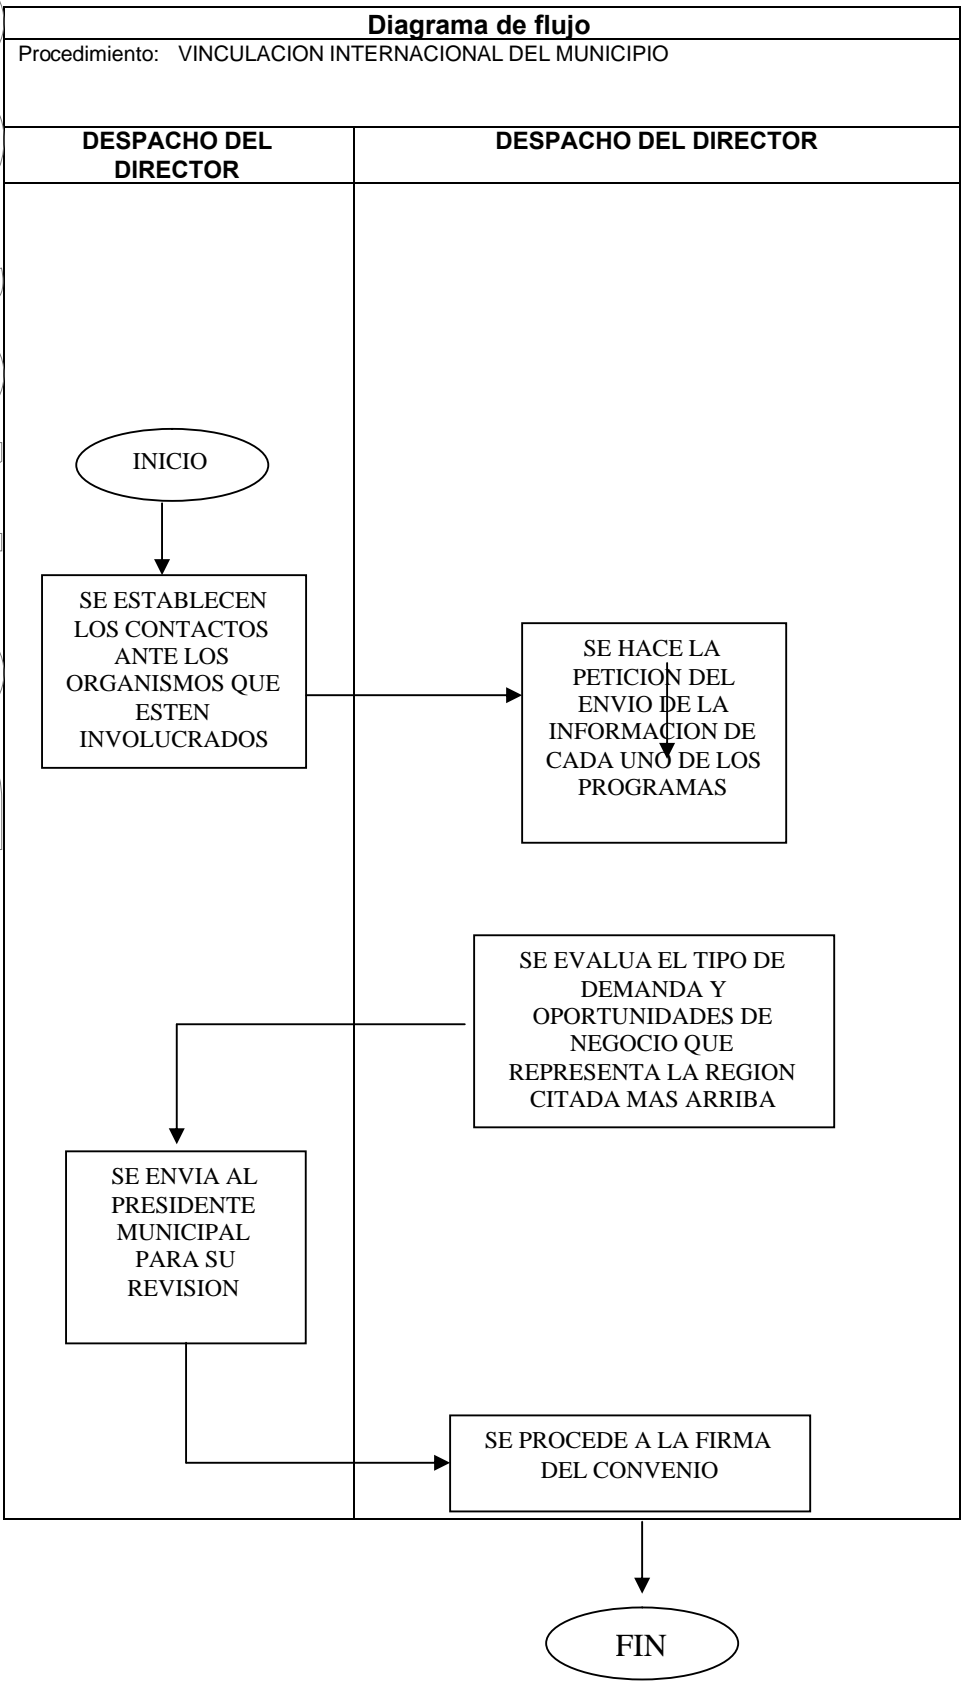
Diagrama de flujo

Procedimiento: VINCULACION INTERNACIONAL DEL MUNICIPIO

DESPACHO DEL DIRECTOR

DESPACHO DEL DIRECTOR

INICIO

SE ESTABLECEN LOS CONTACTOS ANTE LOS ORGANISMOS QUE ESTEN INVOLUCRADOS

SE HACE LA PETICION DEL ENVIO DE LA INFORMACION DE CADA UNO DE LOS PROGRAMAS

SE EVALUA EL TIPO DE DEMANDA Y OPORTUNIDADES DE NEGOCIO QUE REPRESENTA LA REGION CITADA MAS ARRIBA

SE ENVIA AL PRESIDENTE MUNICIPAL PARA SU REVISION

SE PROCEDE A LA FIRMA DEL CONVENIO

FIN